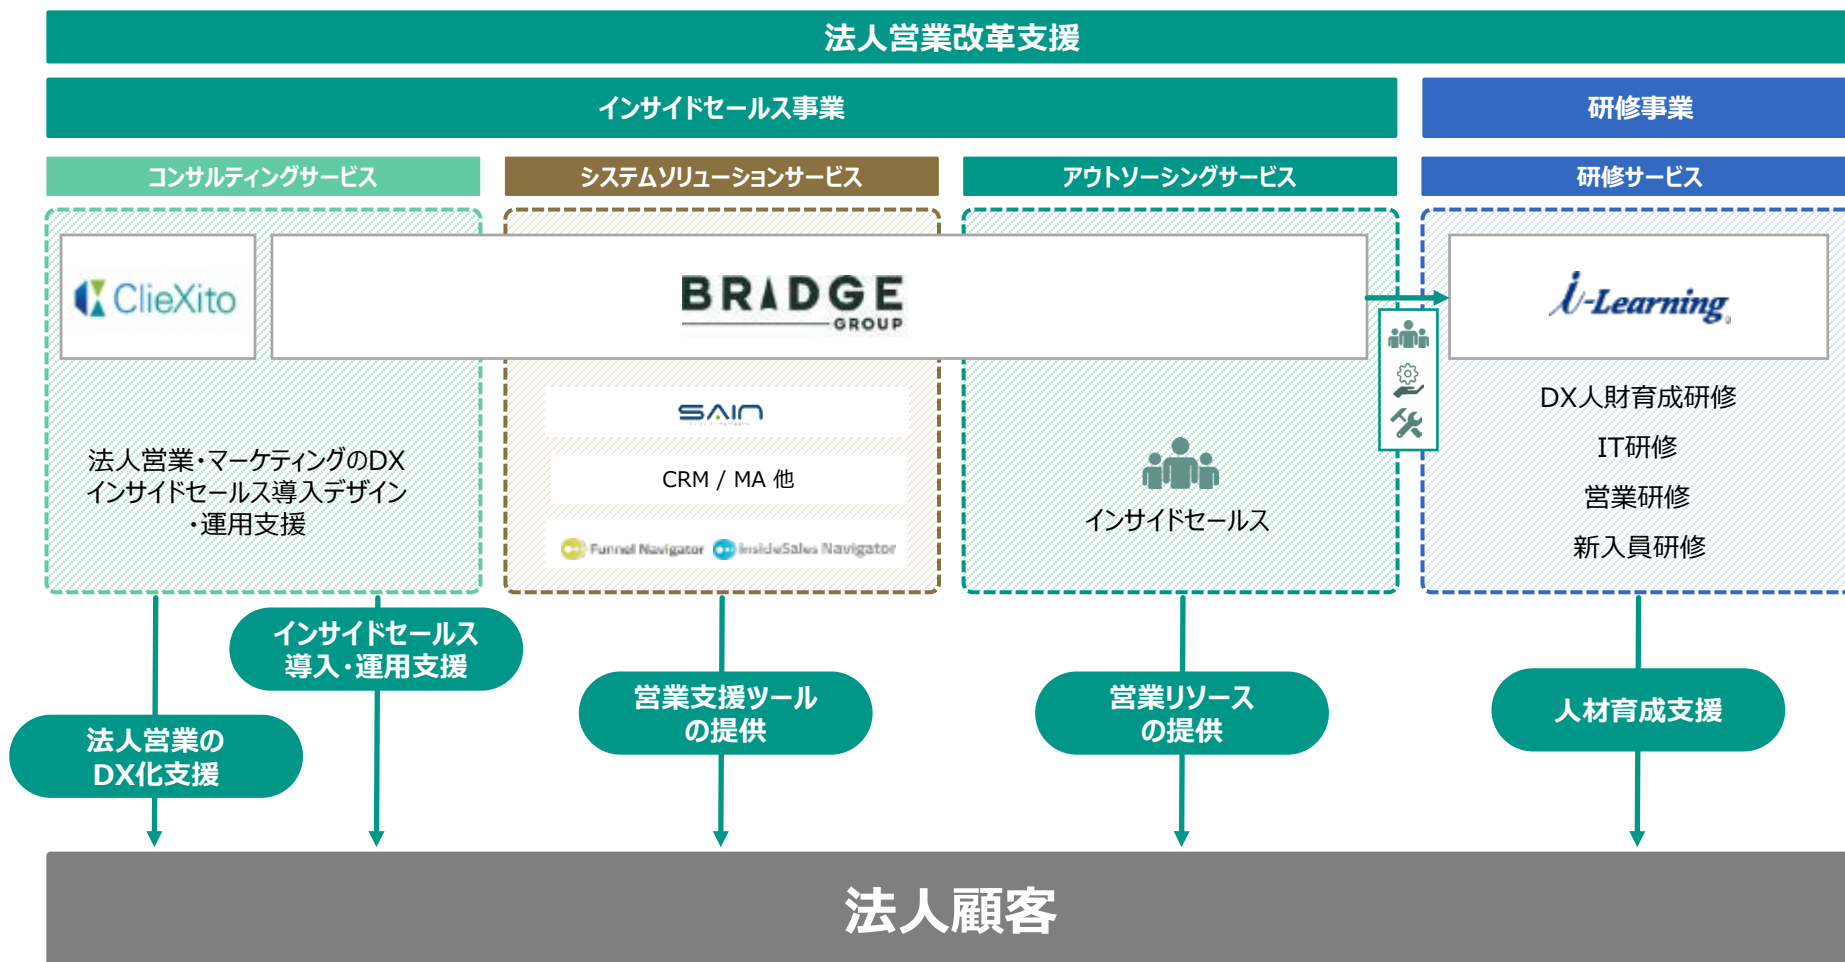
法人営業改革支援

インサイドセールス事業

研修事業

コンサルティングサービス

システムソリューションサービス

アウトソーシングサービス

研修サービス

ClieXito

BRIDGE GROUP

i-Learning

SAIN

CRM / MA 他

Funnel Navigator InsideSales Navigator

法人営業・マーケティングのDX インサイドセールス導入デザイン ・運用支援

インサイドセールス

DX人財育成研修

IT研修

営業研修

新入員研修

インサイドセールス 導入・運用支援

法人営業の DX化支援

営業支援ツール の提供

営業リソース の提供

人材育成支援

法人顧客